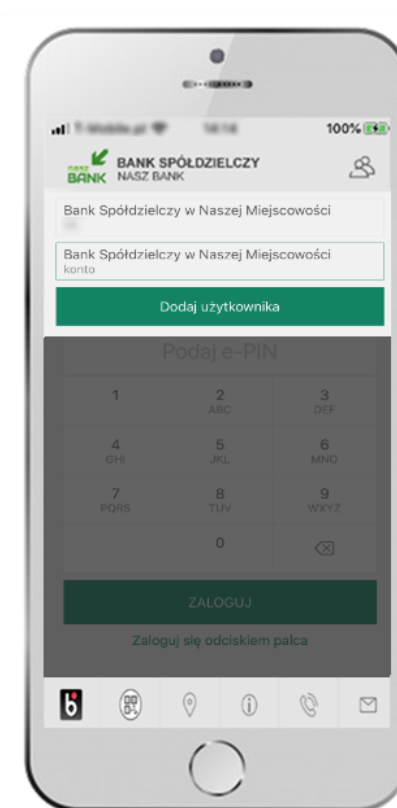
100%

NASZ BANK BANK SPÓŁDZIELCZY NASZ BANK

Bank Spółdzielczy w Naszej Miejscowości

Bank Spółdzielczy w Naszej Miejscowości
konto

Dodaj użytkownika

Podaj e-PIN

1
2 ABC
3 DEF
4 GHI
5 JKL
6 MNO
7 PQRS
8 TUV
9 WXYZ
0

ZALOGUJ

Zaloguj się odciskiem palca